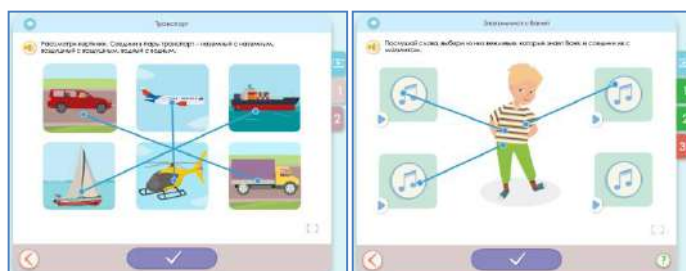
Транспорт

Рассмотри картинки. Соедини в пары транспорт - наземный с наземным, воздушный с воздушным, водный с водным.

1

2

Знакомимся с Ваней

Послушай слова, выбери из них те, которые знает Ваня и соедини их с мальчиком.

1

2

3